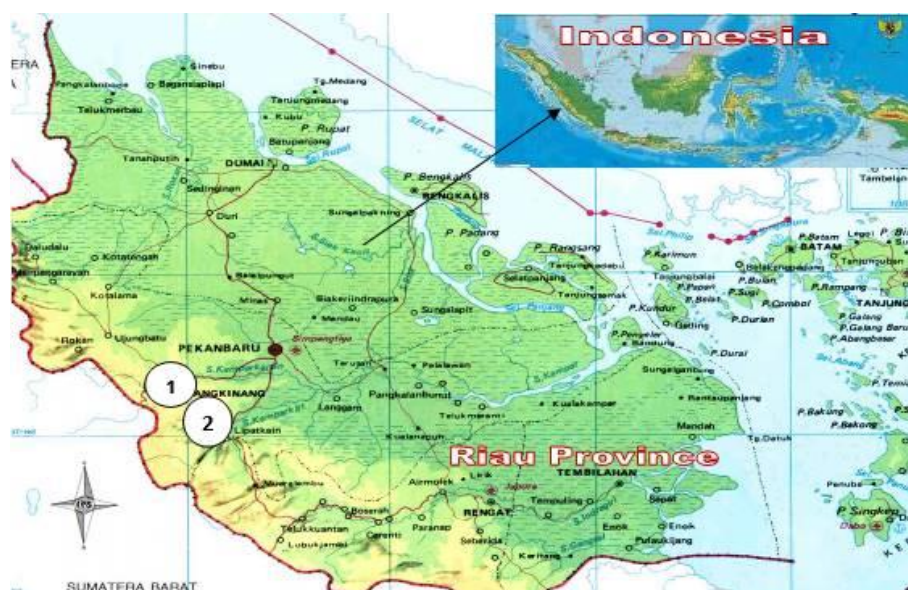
Indonesia

ERA
Sinebu
Pangkalanbaee
Bagansiapiapi
Tg.Medang
Telukmerbau
Tanjungmedang
Kubu
P. Rupat
Batupanjang
SELAT MALAKA
Tanahputih
DUMAI
Sedinginan
P. Bengkalis
BENGKALIS
Duri
Sungaipakning
P. Padang
Daludalu
Kotatengah
Pasirpengaraian
Kotalama
Ujungbatu
Balaipungut
Minas
Siakeriindrapura
Mandau
Sungaiapit
P. Rangsang
Selatpanjang
Tanjungsamak
P. Karimun
P. Kundur
Tanjungbalai
P. Batam
BATAM
P. Bulan
P. Rempang
P. Combol
P. Durian
TANJUNG
P. Galang
P. Galang Baru
P. Abengbesar
Gading
P. Pengelap
P. Durai
Rokan
PEKANBARU
Simpangtiga
S. Kampar
1
BANGKINANG
2
Lipatkain
Terusan
Pelalawan
Pangkalanbunut
Langgam
Teluk meranti
Kualakampar
Sungaiguntung
Rentaupanjang
Mandah
Kualapanuh
Tg.Datuk
P. Bakung
P. Bakong
Riau Province
TEMBILAHAN
Airmolek
Japura
RENGAT
Tempuling
Sepat
Enok
Pulaukijang
Muaralembu
Baserah
Telukkuantan
Cerenti
Peranap
Lubukjambi
Seberida
Keritang
Penuba
P. Singkep
Dabo
Tambelan
SUMATERA BARAT